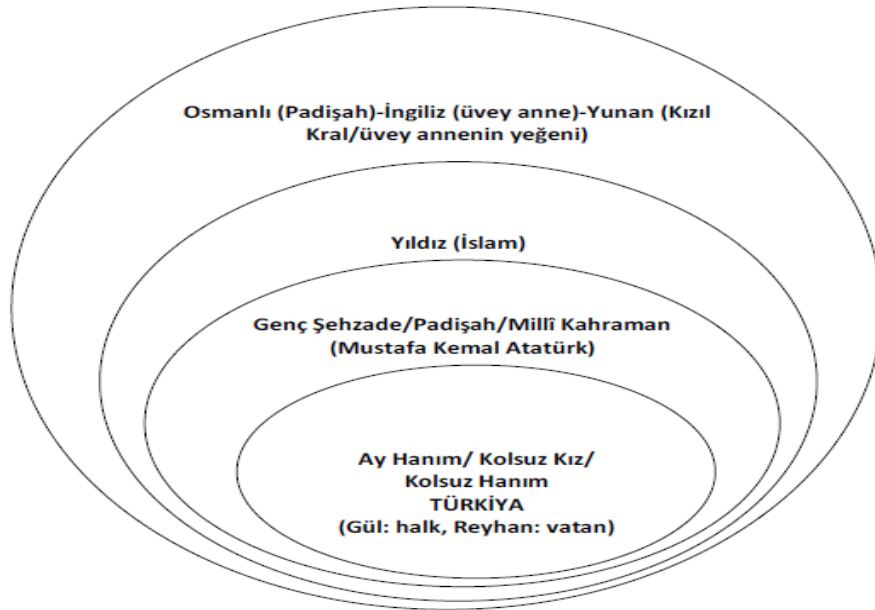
Osmanlı (Padişah)-İngiliz (üvey anne)-Yunan (Kızıl Kral/üvey annenin yeğeni)

Yıldız (İslam)

Genç Şehzade/Padişah/Millî Kahraman (Mustafa Kemal Atatürk)

Ay Hanım/ Kolsuz Kız/ Kolsuz Hanım
TÜRKİYA
(Gül: halk, Reyhan: vatan)